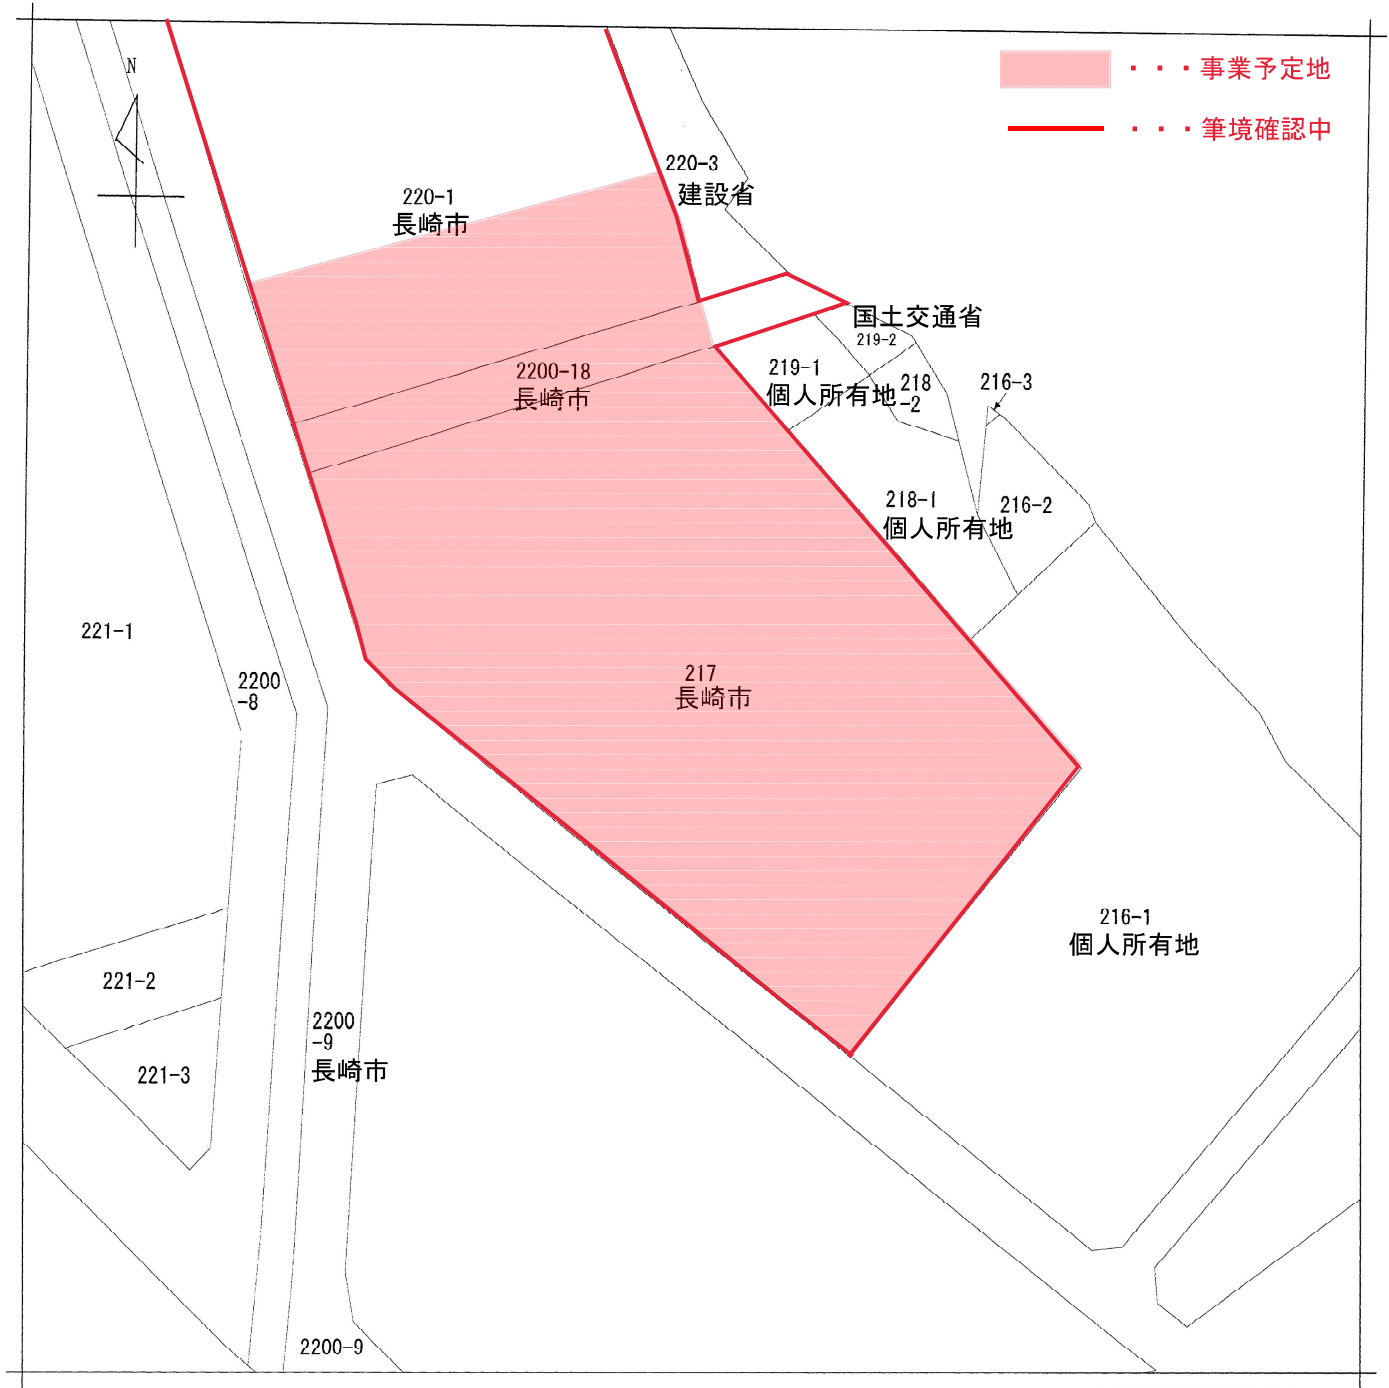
・・・事業予定地
・・・筆境確認中

N

220-3
建設省

220-1
長崎市

国土交通省
219-2

2200-18
長崎市

219-1
個人所有地

218
-2

216-3

218-1
個人所有地

216-2

221-1

2200
-8

217
長崎市

216-1
個人所有地

221-2

2200
-9
長崎市

221-3

2200-9